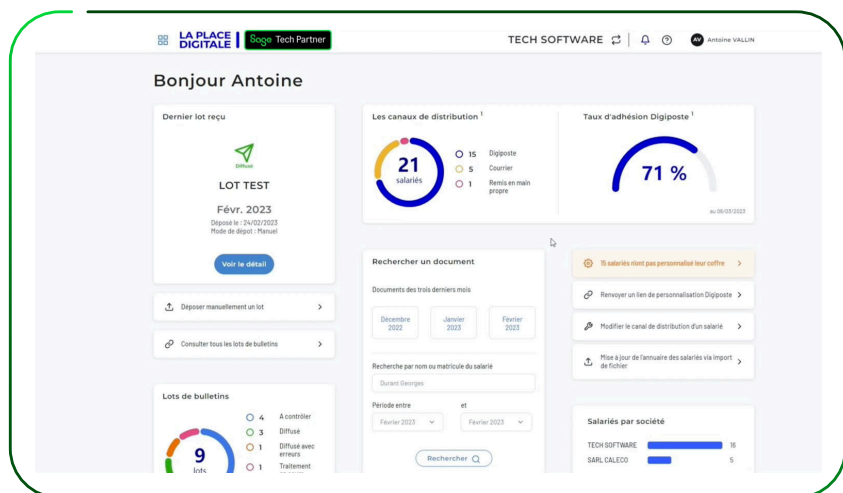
LA PLACE DIGITALE | Sage Tech Partner

TECH SOFTWARE

AV Antoine VALLIN

Bonjour Antoine

Dernier lot reçu

Diffusé

LOT TEST

Févr. 2023

Déposé le : 24/02/2023
Mode de dépot : Manuel

Voir le détail

Déposer manuellement un lot >

Consulter tous les lots de bulletins >

Lots de bulletins

9 lots

4 A contrôler
3 Diffusé
1 Diffusé avec erreurs
1 Traitement

Les canaux de distribution ¹

21 salariés

15 Digiposte
5 Courrier
1 Remis en main propre

Taux d'adhésion Digiposte ¹

71 %

au 06/03/2023

Rechercher un document

Documents des trois derniers mois

Décembre 2022

Janvier 2023

Février 2023

Recherche par nom ou matricule du salarié

Durant Georges

Période entre

et

Février 2023

Février 2023

Rechercher

15 salariés n'ont pas personnalisé leur coffre >

Renvoyer un lien de personnalisation Digiposte >

Modifier le canal de distribution d'un salarié >

Mise à jour de l'annuaire des salariés via import de fichier >

Salariés par société

TECH SOFTWARE 16

SARL CALECO 5